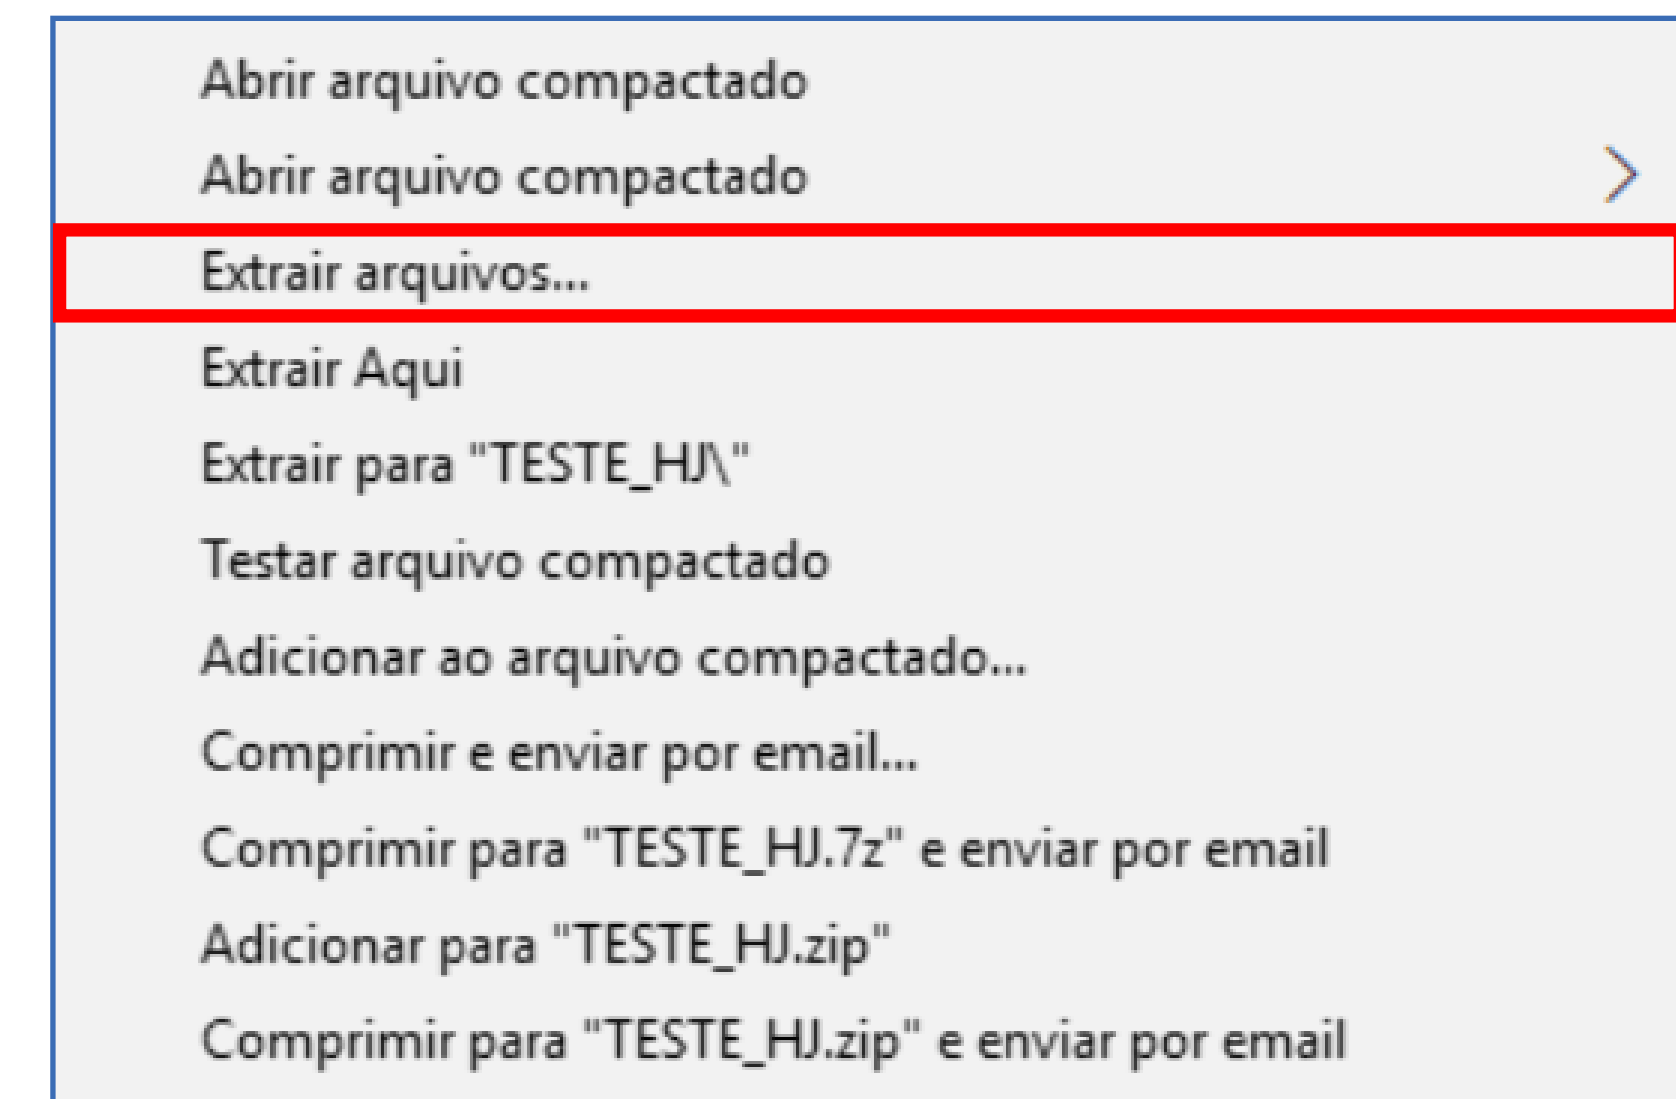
Abrir arquivo compactado
Abrir arquivo compactado
Extrair arquivos...
Extrair Aqui
Extrair para "TESTE_HJ\"
Testar arquivo compactado
Adicionar ao arquivo compactado...
Comprimir e enviar por email...
Comprimir para "TESTE_HJ.7z" e enviar por email
Adicionar para "TESTE_HJ.zip"
Comprimir para "TESTE_HJ.zip" e enviar por email